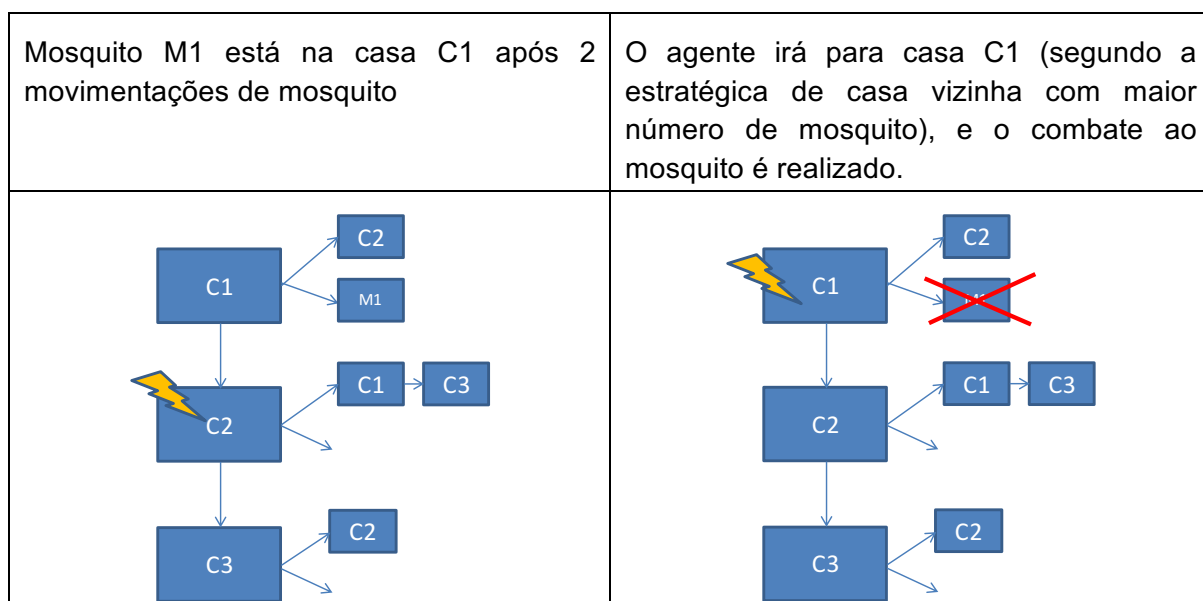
| Mosquito M1 está na casa C1 após 2 movimentações de mosquito | O agente irá para casa C1 (segundo a estratégica de casa vizinha com maior número de mosquito), e o combate ao mosquito é realizado. |
|---|---|
| C1 C2 M1 C2 C1 C3 C3 C2 | C1 C2 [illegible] C2 C1 C3 C3 C2 |